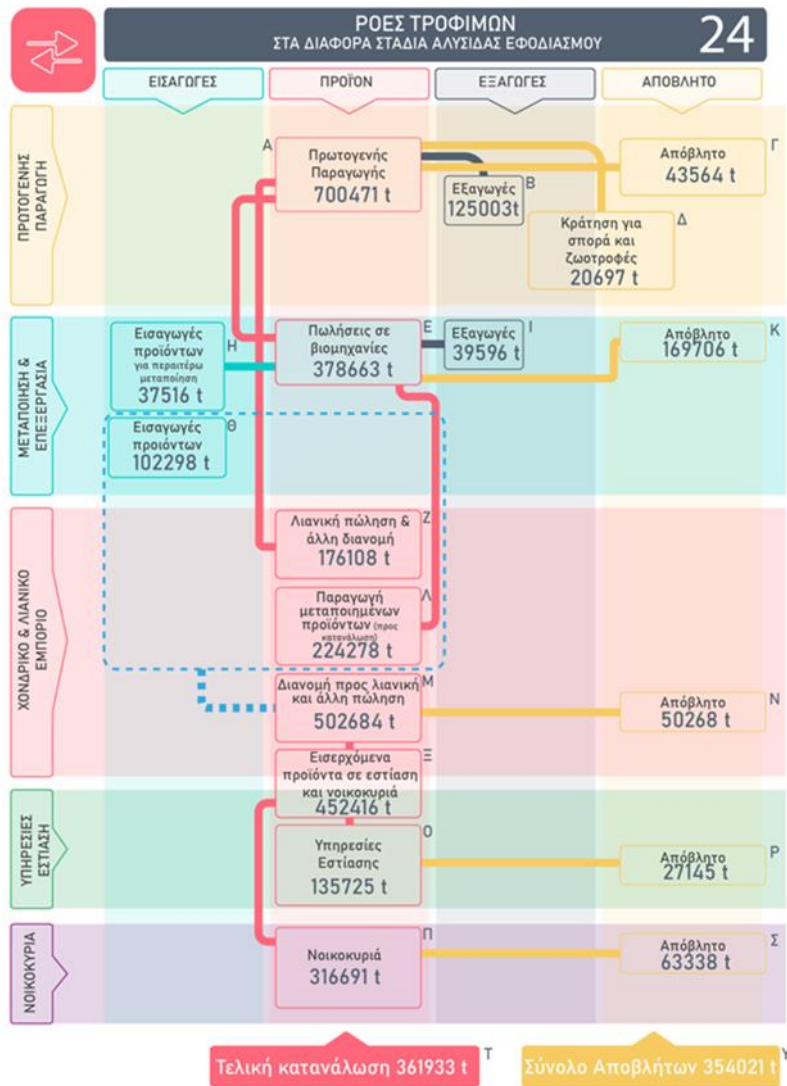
ΡΟΕΣ ΤΡΟΦΙΜΩΝ
ΣΤΑ ΔΙΑΦΟΡΑ ΣΤΑΔΙΑ ΑΛΥΣΙΔΑΣ ΕΦΟΔΙΑΣΜΟΥ

24

ΕΙΣΑΓΩΓΕΣ

ΠΡΟΪΟΝ

ΕΞΑΓΩΓΕΣ

ΑΠΟΒΛΗΤΟ

ΠΡΩΤΟΓΕΝΗΣ ΠΑΡΑΓΩΓΗ

Α
Πρωτογενής Παραγωγής
700471 t

Εξαγωγές
125003t
Β

Απόβλητο
43564 t
Γ

Κράτηση για σπορά και ζωοτροφές
20697 t
Δ

ΜΕΤΑΠΟΙΗΣΗ & ΕΠΕΞΕΡΓΑΣΙΑ

Εισαγωγές προϊόντων για περαιτέρω μεταποίηση
37516 t
Η

Πωλήσεις σε βιομηχανίες
378663 t
Ε

Εξαγωγές
39596 t
Ι

Απόβλητο
169706 t
Κ

Εισαγωγές προϊόντων
102298 t
Θ

ΧΟΝΔΡΙΚΟ & ΛΙΑΝΙΚΟ ΕΜΠΟΡΙΟ

Λιανική πώληση & άλλη διανομή
176108 t
Ζ

Παραγωγή μεταποιημένων προϊόντων (προς κατανάλωση)
224278 t
Λ

Διανομή προς λιανική και άλλη πώληση
502684 t
Μ

Απόβλητο
50268 t
Ν

Εισερχόμενα προϊόντα σε εστίαση και νοικοκυριά
452416 t
Ξ

ΥΠΗΡΕΣΙΕΣ ΕΣΤΙΑΣΗ

Υπηρεσίες Εστίασης
135725 t
Ο

Απόβλητο
27145 t
Ρ

ΝΟΙΚΟΚΥΡΙΑ

Νοικοκυριά
316691 t
Π

Απόβλητο
63338 t
Σ

Τελική κατανάλωση 361933 t
Τ

Σύνολο Αποβλήτων 354021 t
Υ